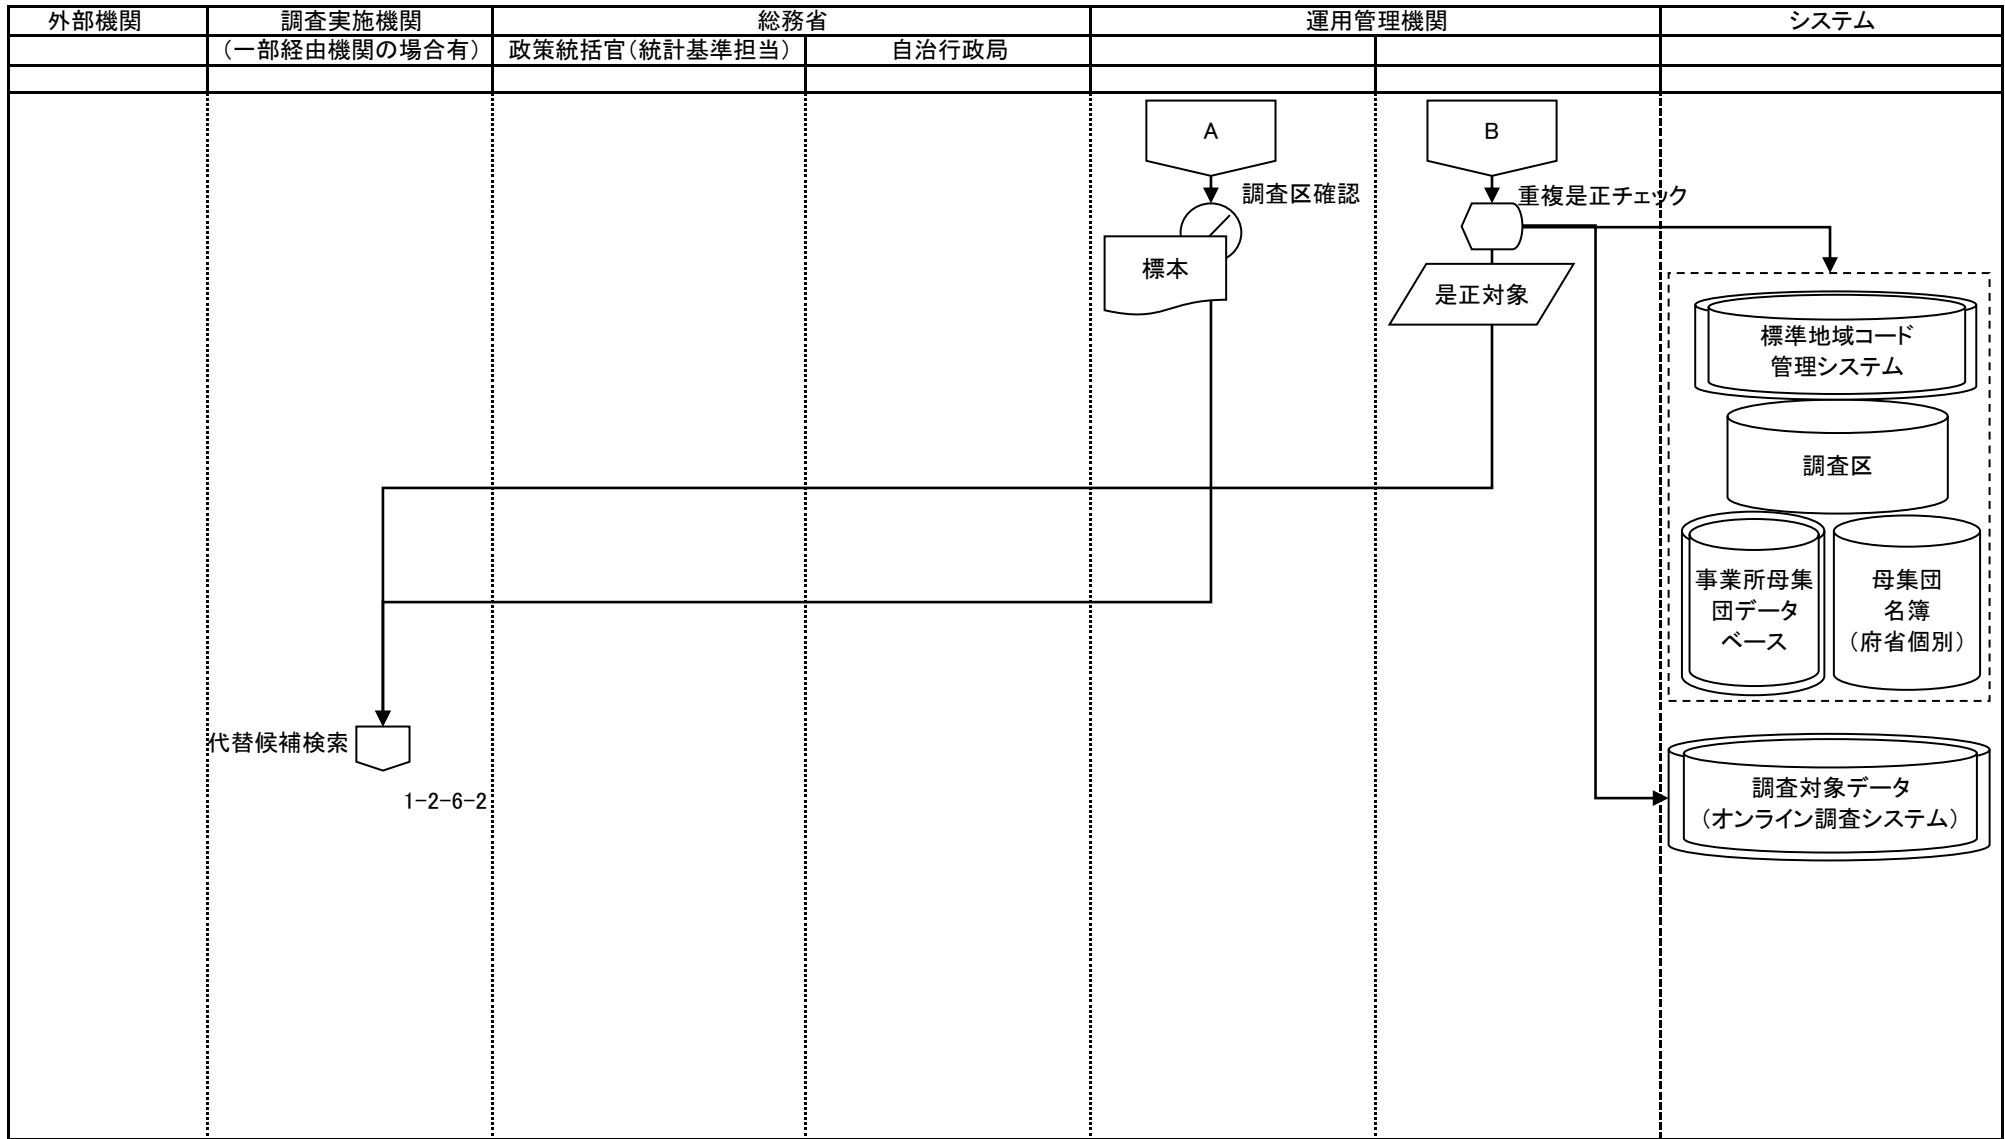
| 外部機関 | 調査実施機関 | 総務省 | | 運用管理機関 | | システム |
|---|---|---|---|---|---|---|
| | （一部経由機関の場合有） | 政策統括官（統計基準担当） | 自治行政局 | | | |

A

調査区確認

標本

B

重複是正チェック

是正対象

標準地域コード管理システム

調査区

事業所母集団データベース

母集団名簿（府省個別）

代替候補検索

1-2-6-2

調査対象データ（オンライン調査システム）